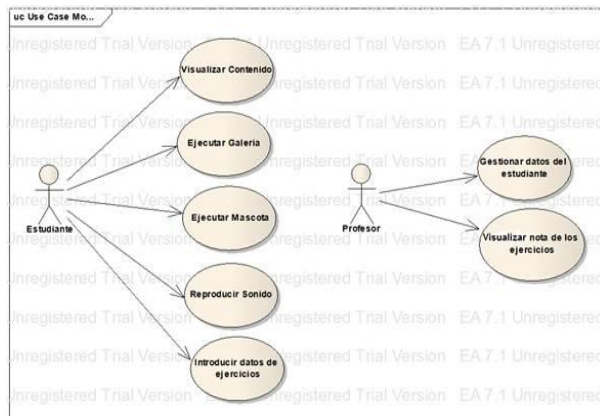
uc Use Case Mo...

Unregistered Trial Version EA 7.1 Unregistered Trial Version EA 7.1 Unregistered

Visualizar Contenido

Ejecutar Galeria

Ejecutar Mascota

Reproducir Sonido

Introducir datos de ejercicios

Estudiante

Profesor

Gestionar datos del estudiante

Visualizar nota de los ejercicios

Unregistered Trial Version EA 7.1 Unregistered Trial Version EA 7.1 Unregistered

Unregistered Trial Version EA 7.1 Unregistered Trial Version EA 7.1 Unregistered

Unregistered Trial Version EA 7.1 Unregistered Trial Version EA 7.1 Unregistered

Unregistered Trial Version EA 7.1 Unregistered Trial Version EA 7.1 Unregistered

Unregistered Trial Version EA 7.1 Unregistered Trial Version EA 7.1 Unregistered

Unregistered Trial Version EA 7.1 Unregistered Trial Version EA 7.1 Unregistered

Unregistered Trial Version EA 7.1 Unregistered Trial Version EA 7.1 Unregistered

Unregistered Trial Version EA 7.1 Unregistered Trial Version EA 7.1 Unregistered